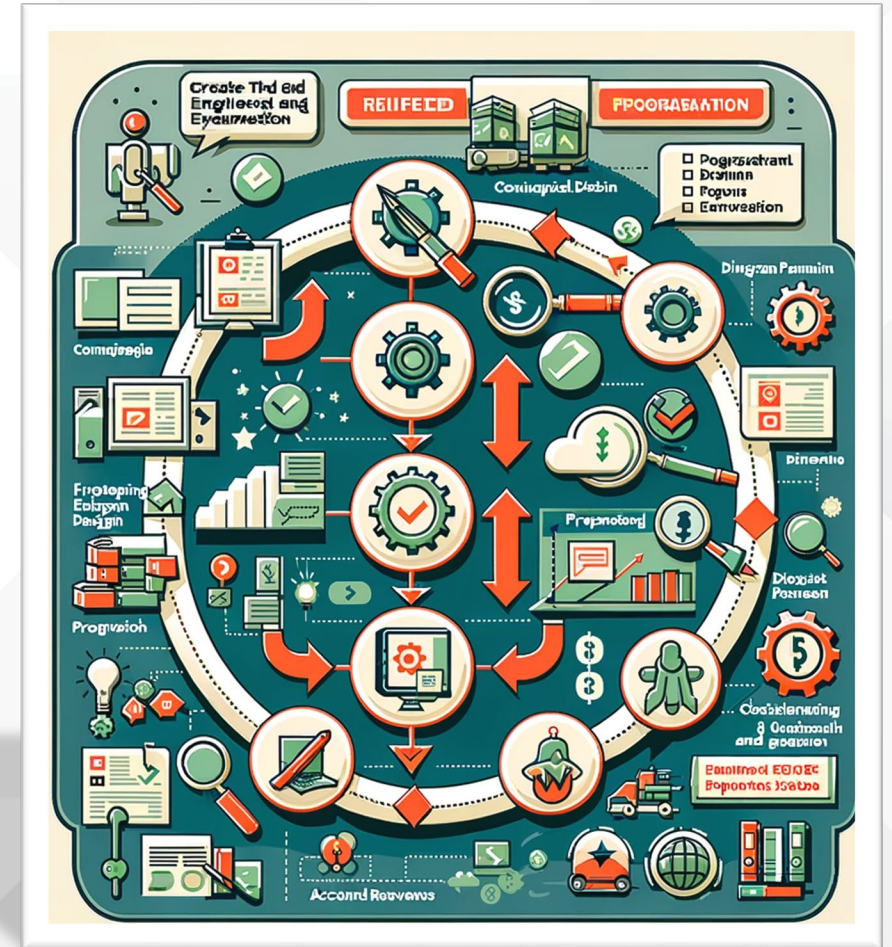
Create Tird eid Engliecord ang Eyeirnetion

REIFECD

PPOORABATION

Coniagayd. Debin

Pogrsvtavnl
Deyima
Fogus
Emivestion

Diogran Pemim

Comiaiegie

Dinenio

Froploping Eolspan Daeign

Proprotord

Dioqdet Pemison

Propraoh

Cotdedenuing & Goatimnh and goeatior

Eoeiinod EOEIC Eopootas Isatao

Acconrd Reevenes